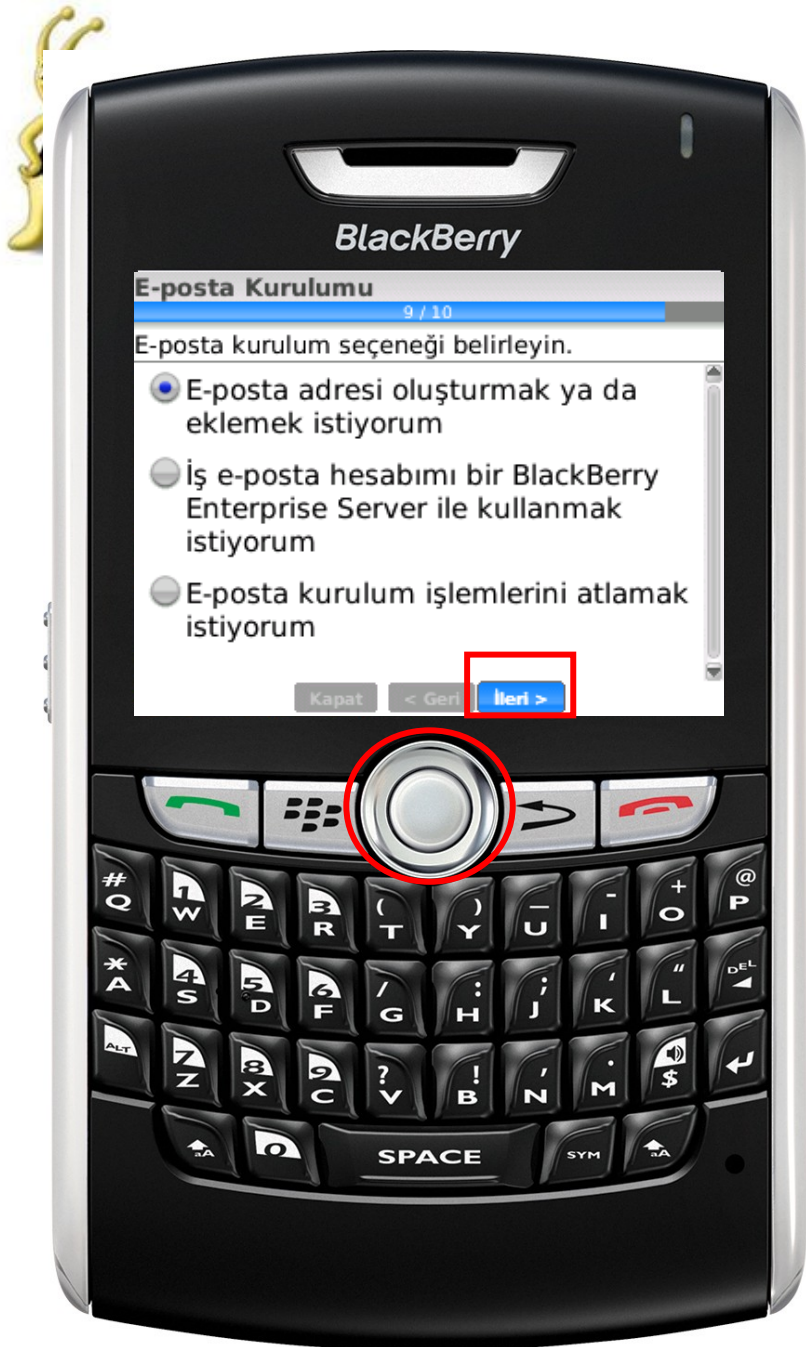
BlackBerry

E-posta Kurulumu

9 / 10

E-posta kurulum seçeneği belirleyin.

E-posta adresi oluşturmak ya da eklemek istiyorum

İş e-posta hesabımı bir BlackBerry Enterprise Server ile kullanmak istiyorum

E-posta kurulum işlemlerini atlamak istiyorum

Kapat

< Geri

İleri >

# Q
1 W
2 E
3 R
( T
) Y
_ U
- I
+ O
@ P
* A
4 S
5 D
6 F
/ G
: H
; J
' K
" L
DEL
ALT
7 Z
8 X
9 C
? V
! B
, N
. M
$
aA
0
SPACE
SYM
aA